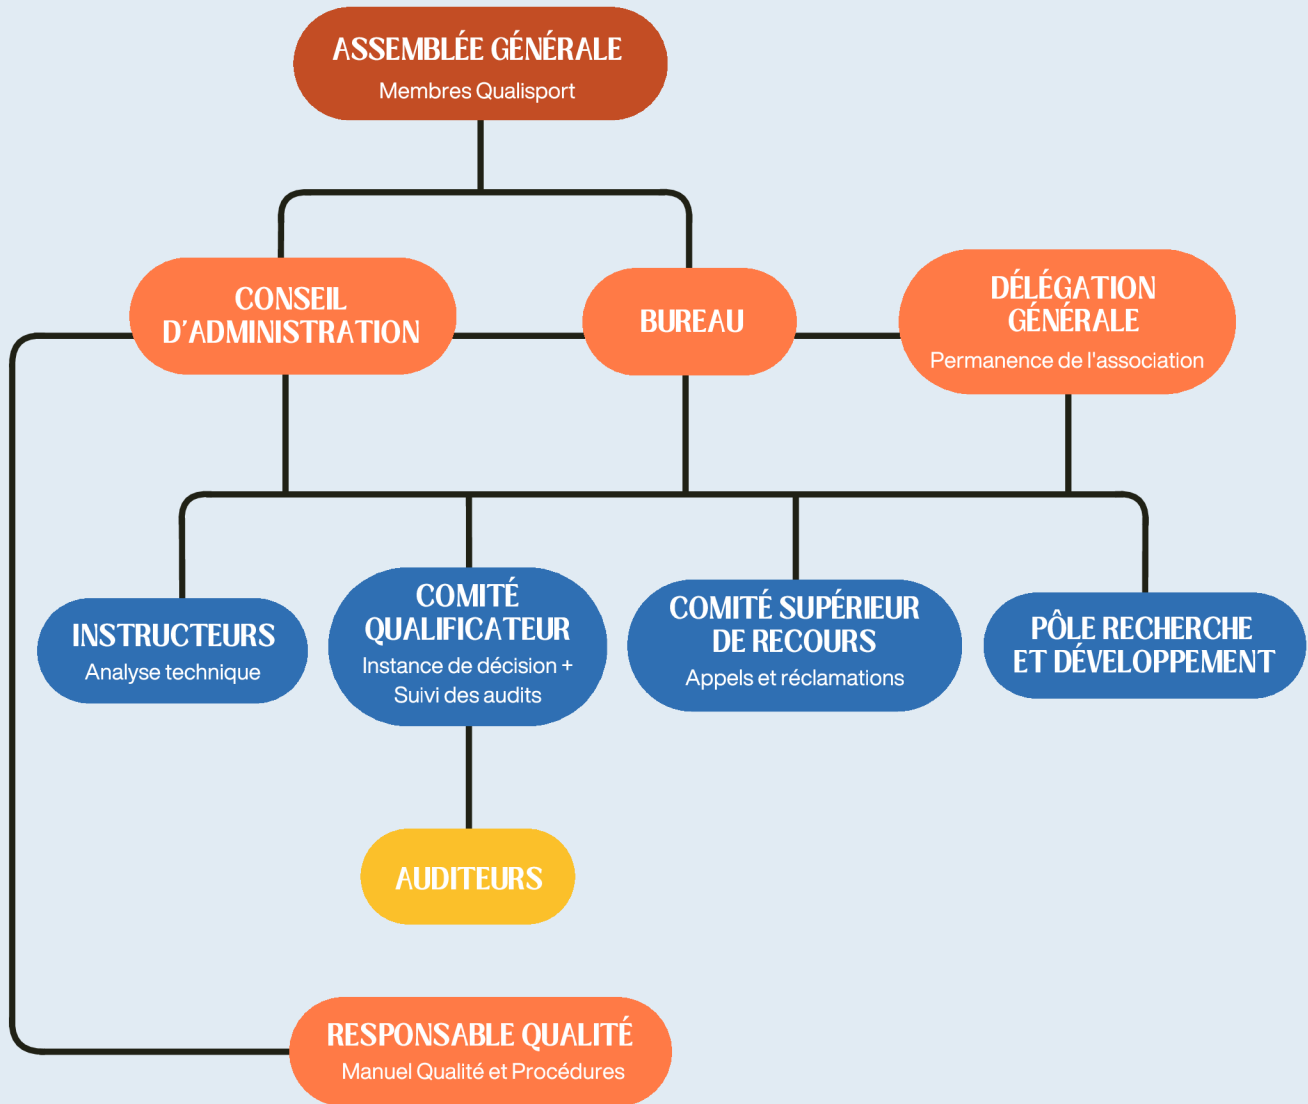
ASSEMBLÉE GÉNÉRALE
Membres Qualisport

CONSEIL D'ADMINISTRATION

BUREAU

DÉLÉGATION GÉNÉRALE
Permanence de l'association

INSTRUCTEURS
Analyse technique

COMITÉ QUALIFICATEUR
Instance de décision + Suivi des audits

COMITÉ SUPÉRIEUR DE RECOURS
Appels et réclamations

PÔLE RECHERCHE ET DÉVELOPPEMENT

AUDITEURS

RESPONSABLE QUALITÉ
Manuel Qualité et Procédures